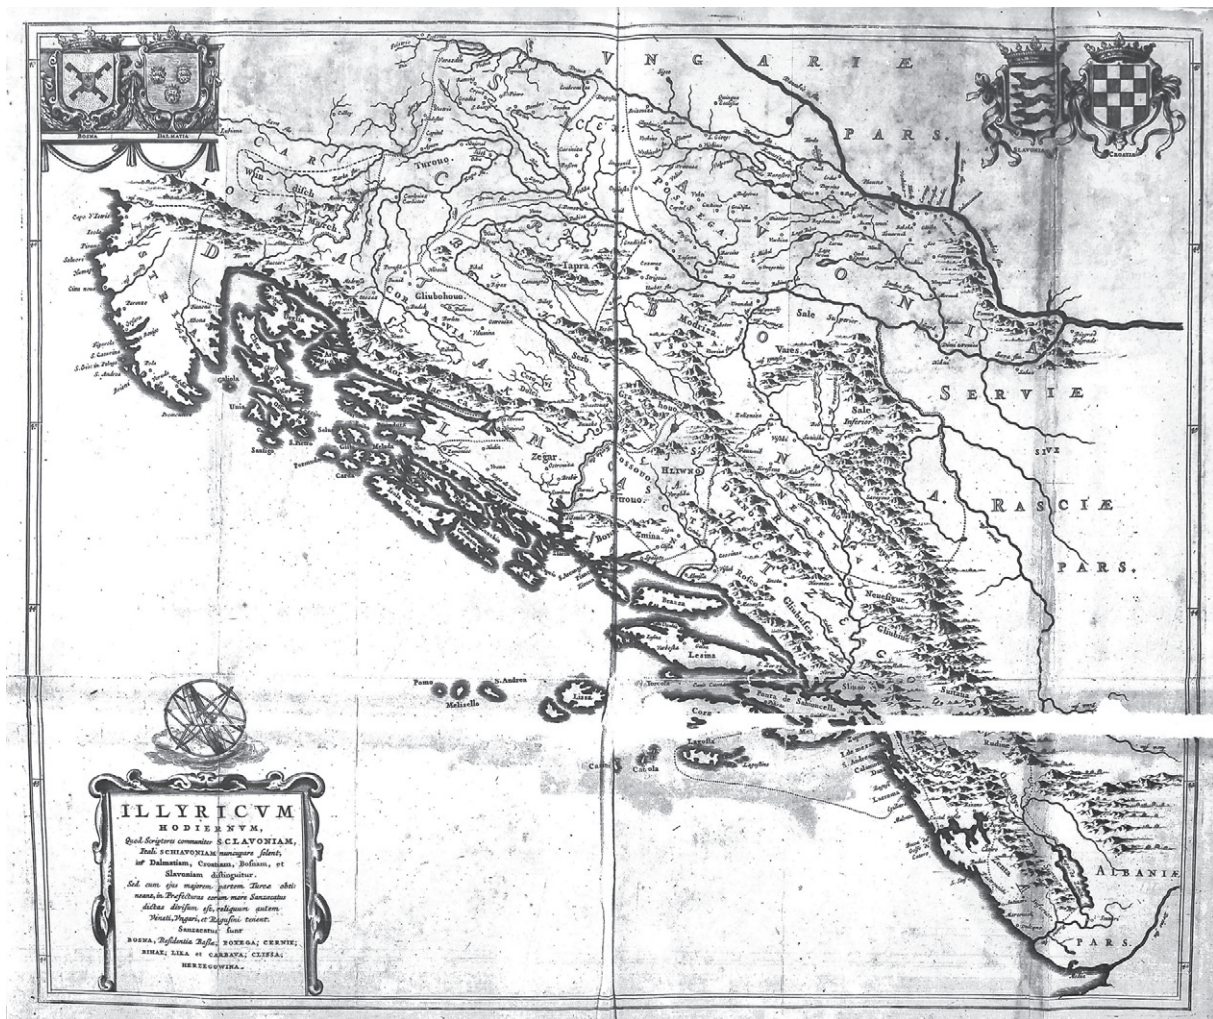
ILLYRICVM HODIERNVM,

Quod Scriptores communiter SCLAVONIAM, Itali SCHIAVONIAM nuncupare solent; inr Dalmatiam, Croatiam, Bosnam, et Slavoniam distinguitur.

Sed cum ejus majorem partem Turcæ obtineant, in Præfecturas eorum more Sanzacatus dictas divisum est, reliquum autem Veneti, Ungari, et Ragusini tenent.

Sanzacatus sunt

BOSNA, Residentia Bassæ, POZEGA; CERNIK; BIHAZ; LIKA et CARBAVA; CLISIA; HERZEGOWINA.

VNGARIÆ PARS.

SERVIÆ SIVE RASCIÆ PARS.

ALBANIÆ PARS.

BOSNA

DALMATIA

SLAVONIA

CROATIA

SLAVONIA

BOSNA

DALMATIA

CROATIA

CARNIOLA

Lapra

Cliubohou

Zegar

Turono

Lesina

Brazza

Lissa

Pomo

S. Andrea

Melisello

Curzola

Cazza

Lagosta

Punta de Samoncello

Sale Superior

Sale Inferior

Vares

Modrizza

Neuesigne

Cliubino

Turono

Zmina

Hliwno

Saso

Cesso

Sansigo

Unie

Capo d'Istria

Pola

Parenzo

Albona

Porto Rose

Zara

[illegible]